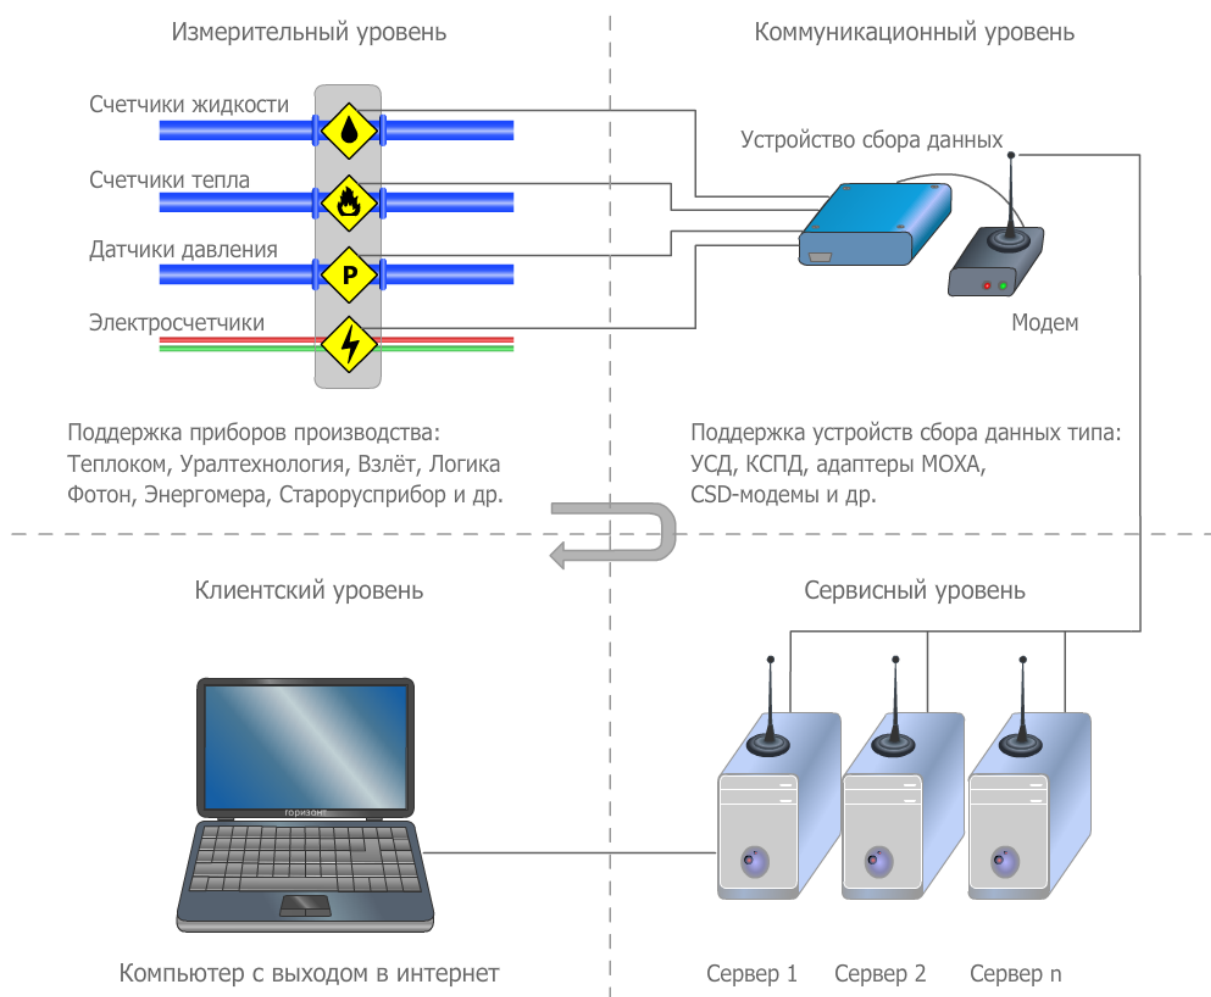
Измерительный уровень

Коммуникационный уровень

Счетчики жидкости

Счетчики тепла

Датчики давления

P

Электросчетчики

Устройство сбора данных

Модем

Поддержка приборов производства: Теплоком, Уралтехнология, Взлёт, Логика Фотон, Энергомера, Старорусприбор и др.

Поддержка устройств сбора данных типа: УСД, КСПД, адаптеры MOXA, CSD-модемы и др.

Клиентский уровень

Сервисный уровень

горизонт

Компьютер с выходом в интернет

Сервер 1

Сервер 2

Сервер n